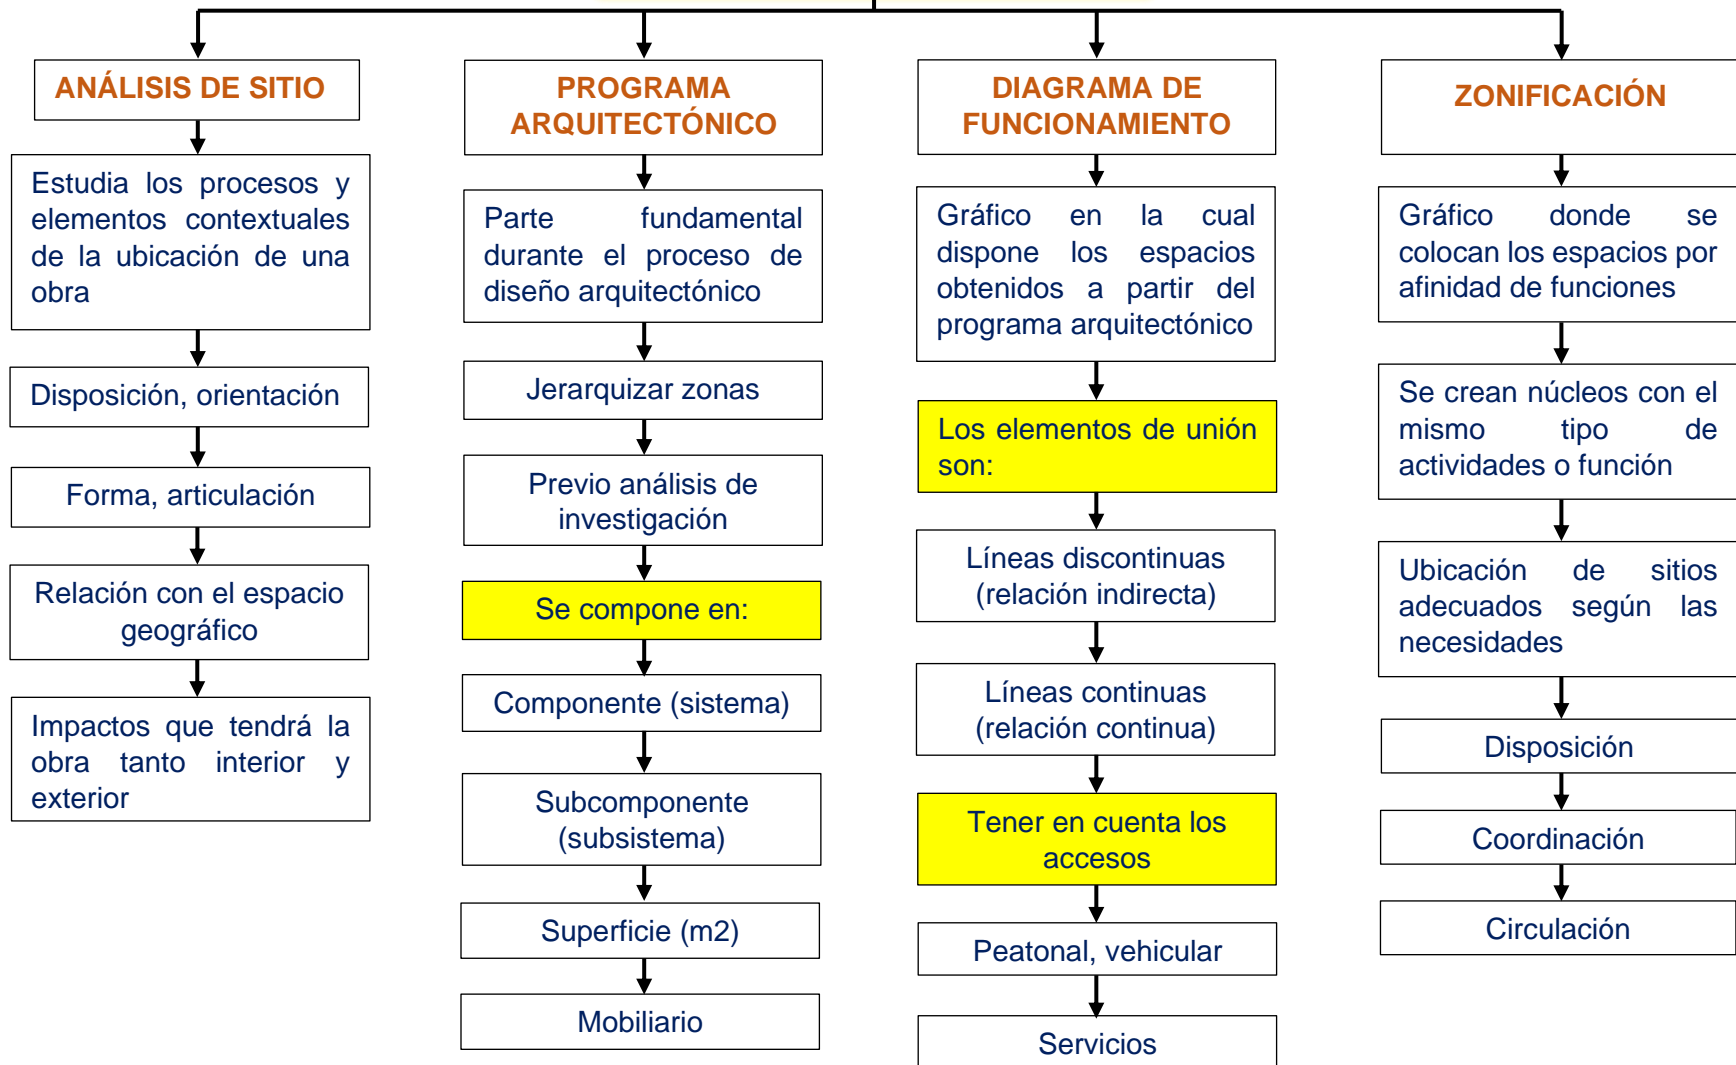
ANÁLISIS DE SITIO

Estudia los procesos y elementos contextuales de la ubicación de una obra

Disposición, orientación

Forma, articulación

Relación con el espacio geográfico

Impactos que tendrá la obra tanto interior y exterior

PROGRAMA ARQUITECTÓNICO

Parte fundamental durante el proceso de diseño arquitectónico

Jerarquizar zonas

Previo análisis de investigación

Se compone en:

Componente (sistema)

Subcomponente (subsistema)

Superficie (m2)

Mobiliario

DIAGRAMA DE FUNCIONAMIENTO

Gráfico en la cual dispone los espacios obtenidos a partir del programa arquitectónico

Los elementos de unión son:

Líneas discontinuas (relación indirecta)

Líneas continuas (relación continua)

Tener en cuenta los accesos

Peatonal, vehicular

Servicios

ZONIFICACIÓN

Gráfico donde se colocan los espacios por afinidad de funciones

Se crean núcleos con el mismo tipo de actividades o función

Ubicación de sitios adecuados según las necesidades

Disposición

Coordinación

Circulación